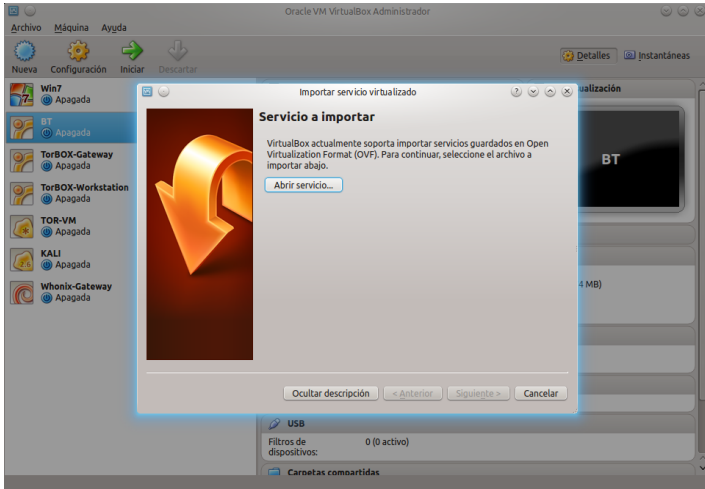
Oracle VM VirtualBox Administrador

Archivo Máquina Ayuda

Nueva Configuración Iniciar Descartar

Detalles Instantáneas

Win7
Apagada

BT
Apagada

TorBOX-Gateway
Apagada

TorBOX-Workstation
Apagada

TOR-VM
Apagada

KALI
Apagada

Whonix-Gateway
Apagada

ualización

BT

4 MB)

USB

Filtros de dispositivos: 0 (0 activo)

Carpetas compartidas

Importar servicio virtualizado

Servicio a importar

VirtualBox actualmente soporta importar servicios guardados en Open Virtualization Format (OVF). Para continuar, seleccione el archivo a importar abajo.

Abrir servicio...

Ocultar descripción < Anterior Siguiente > Cancelar